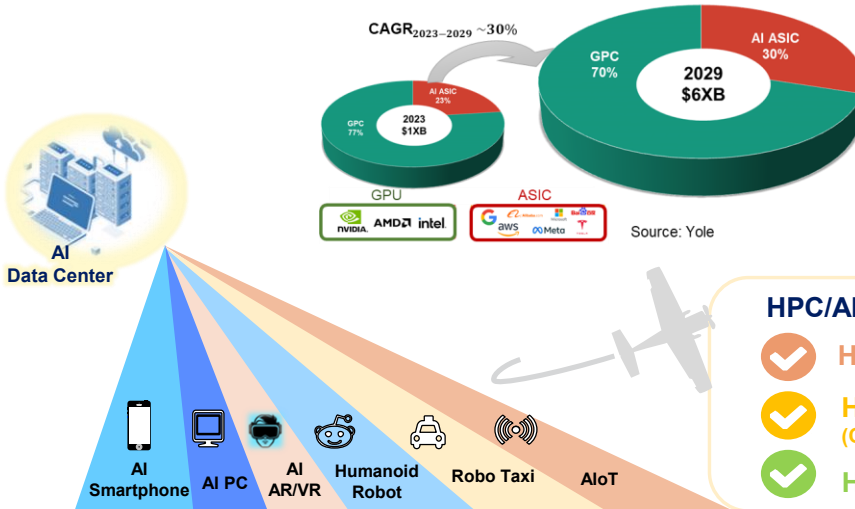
CAGR$_{2023-2029}$ ~30%

AI ASIC 23%
GPC 77%
2023 $1XB

GPC 70%
AI ASIC 30%
2029 $6XB

GPU
NVIDIA AMD intel

ASIC
aws Meta

Source: Yole

AI Data Center

HPC/AI

H

H
(C

H

AI Smartphone
AI PC
AI AR/VR
Humanoid Robot
Robo Taxi
AIoT